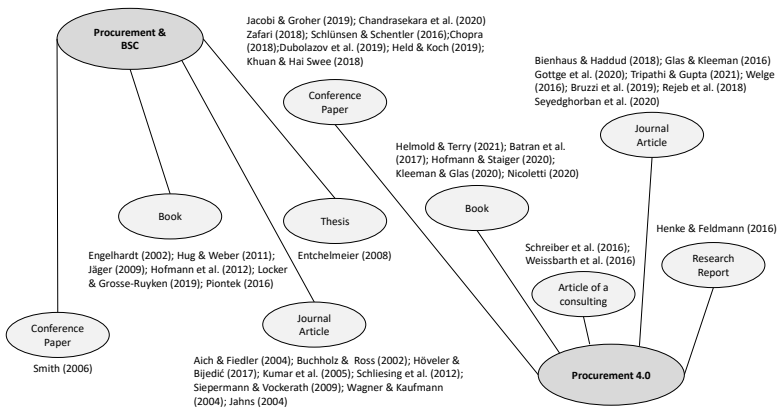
Procurement & BSC

Jacobi & Groher (2019); Chandrasekara et al. (2020) Zafari (2018); Schlünsen & Schentler (2016);Chopra (2018);Dubolazov et al. (2019); Held & Koch (2019); Khuan & Hai Swee (2018)

Conference Paper

Bienhaus & Haddud (2018); Glas & Kleeman (2016) Gottge et al. (2020); Tripathi & Gupta (2021); Welge (2016); Bruzzi et al. (2019); Rejeb et al. (2018) Seyedghorban et al. (2020)

Journal Article

Helmold & Terry (2021); Batran et al. (2017); Hofmann & Staiger (2020); Kleeman & Glas (2020); Nicoletti (2020)

Book

Book

Thesis

Entchelmeier (2008)

Henke & Feldmann (2016)

Research Report

Schreiber et al. (2016); Weissbarth et al. (2016)

Article of a consulting

Engelhardt (2002); Hug & Weber (2011); Jäger (2009); Hofmann et al. (2012); Locker & Grosse-Ruyken (2019); Piontek (2016)

Conference Paper

Smith (2006)

Journal Article

Aich & Fiedler (2004); Buchholz & Ross (2002); Höveler & Bijedić (2017); Kumar et al. (2005); Schliesing et al. (2012); Siepermann & Vockerath (2009); Wagner & Kaufmann (2004); Jahns (2004)

Procurement 4.0